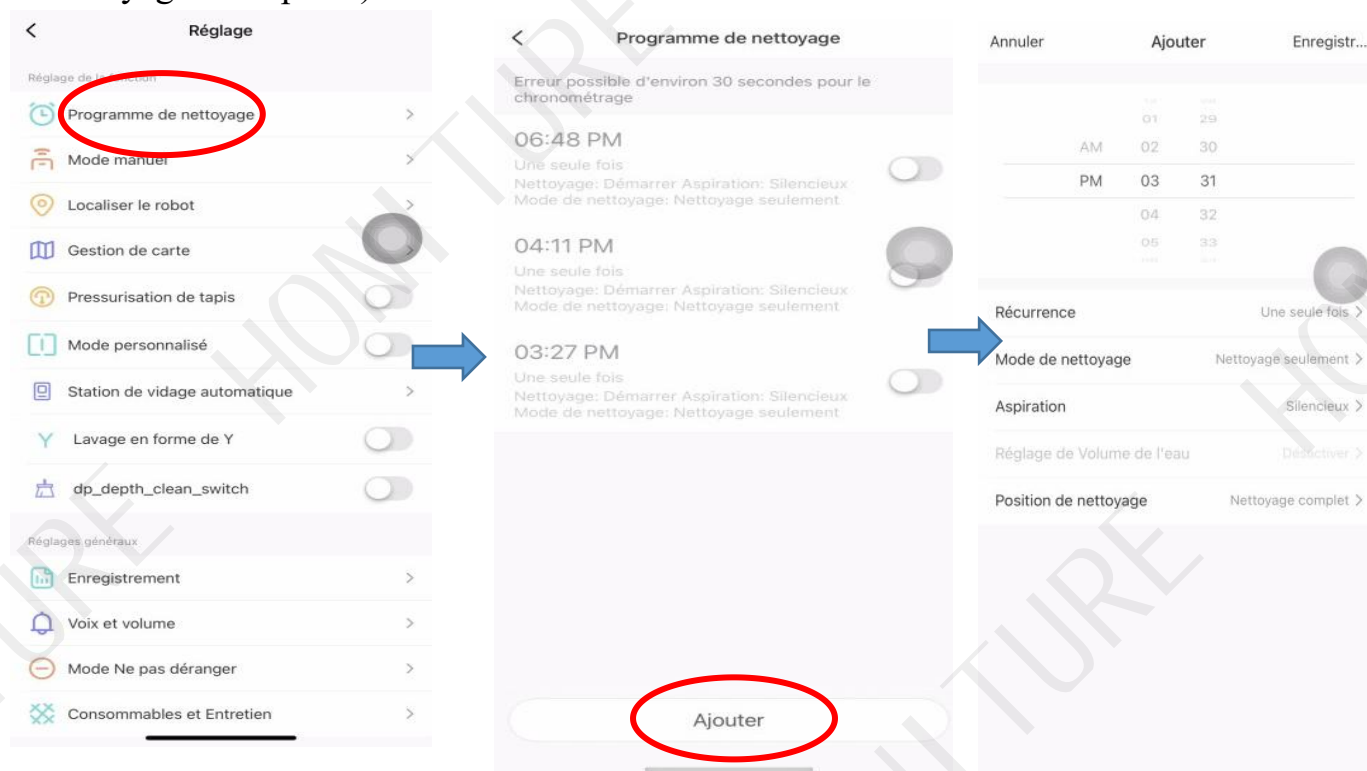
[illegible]

Réglage

Réglage de la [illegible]

Programme de nettoyage

Mode manuel

Localiser le robot

Gestion de carte

Pressurisation de tapis

Mode personnalisé

Station de vidage automatique

Lavage en forme de Y

dp_depth_clean_switch

Réglages généraux

Enregistrement

Voix et volume

Mode Ne pas déranger

Consommables et Entretien

Programme de nettoyage

Erreur possible d'environ 30 secondes pour le chronométrage

06:48 PM
Une seule fois
Nettoyage: Démarrer Aspiration: Silencieux
Mode de nettoyage: Nettoyage seulement

04:11 PM
Une seule fois
Nettoyage: Démarrer Aspiration: Silencieux
Mode de nettoyage: Nettoyage seulement

03:27 PM
Une seule fois
Nettoyage: Démarrer Aspiration: Silencieux
Mode de nettoyage: Nettoyage seulement

Ajouter

Annuler Ajouter Enregistr...

01 29
AM 02 30
PM 03 31
04 32
05 33

Récurrence Une seule fois

Mode de nettoyage Nettoyage seulement

Aspiration Silencieux

Réglage de Volume de l'eau Désactiver

Position de nettoyage Nettoyage complet